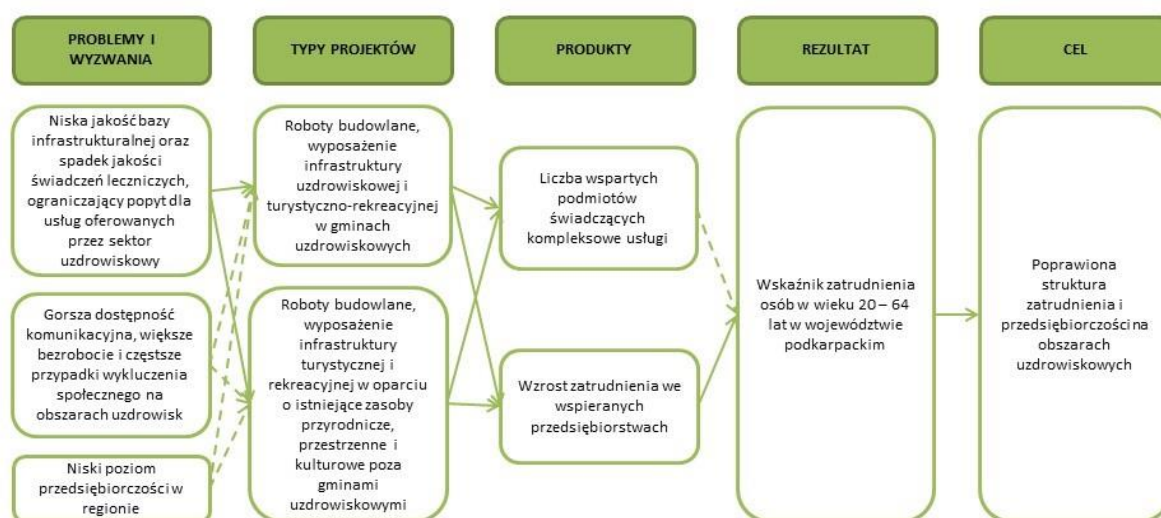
PROBLEMY I WYZWANIA

TYPY PROJEKTÓW

PRODUKTY

REZULTAT

CEL

Niska jakość bazy infrastrukturalnej oraz spadek jakości świadczeń leczniczych, ograniczający popyt dla usług oferowanych przez sektor uzdrowiskowy

Gorsza dostępność komunikacyjna, większe bezrobocie i częstsze przypadki wykluczenia społecznego na obszarach uzdrowisk

Niski poziom przedsiębiorczości w regionie

Roboty budowlane, wyposażenie infrastruktury uzdrowiskowej i turystyczno-rekreacyjnej w gminach uzdrowiskowych

Roboty budowlane, wyposażenie infrastruktury turystycznej i rekreacyjnej w oparciu o istniejące zasoby przyrodnicze, przestrzenne i kulturowe poza gminami uzdrowiskowymi

Liczba wspartych podmiotów świadczących kompleksowe usługi

Wzrost zatrudnienia we wspieranych przedsiębiorstwach

Wskaźnik zatrudnienia osób w wieku 20 – 64 lat w województwie podkarpackim

Poprawiona struktura zatrudnienia i przedsiębiorczości na obszarach uzdrowiskowych